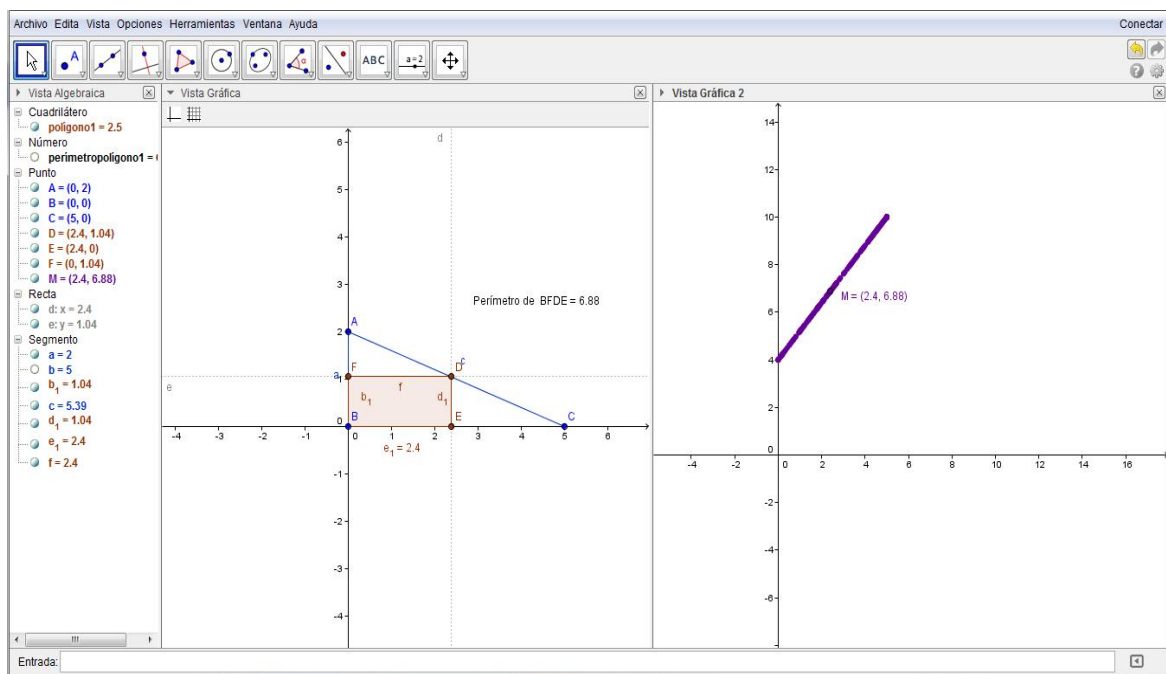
Archivo Edita Vista Opciones Herramientas Ventana Ayuda

Conectar

ABC

a = 2

Vista Algebraica

Cuadrilátero
polígono1 = 2.5
Número
perímetropolígono1 = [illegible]
Punto
A = (0, 2)
B = (0, 0)
C = (5, 0)
D = (2.4, 1.04)
E = (2.4, 0)
F = (0, 1.04)
M = (2.4, 6.88)
Recta
d: x = 2.4
e: y = 1.04
Segmento
a = 2
b = 5
$b_1$ = 1.04
c = 5.39
$d_1$ = 1.04
$e_1$ = 2.4
f = 2.4

Vista Gráfica

d
6
5
4
3
2
1
0
-1
-2
-3
-4
-4 -3 -2 -1 0 1 2 3 4 5 6
Perímetro de BFDE = 6.88
A
F
$a_1$
D
c
e
$b_1$
f
$d_1$
B
E
C
$e_1$ = 2.4

Vista Gráfica 2

14
12
10
8
6
4
2
0
-2
-4
-6
-4 -2 0 2 4 6 8 10 12 14 16
M = (2.4, 6.88)

Entrada: